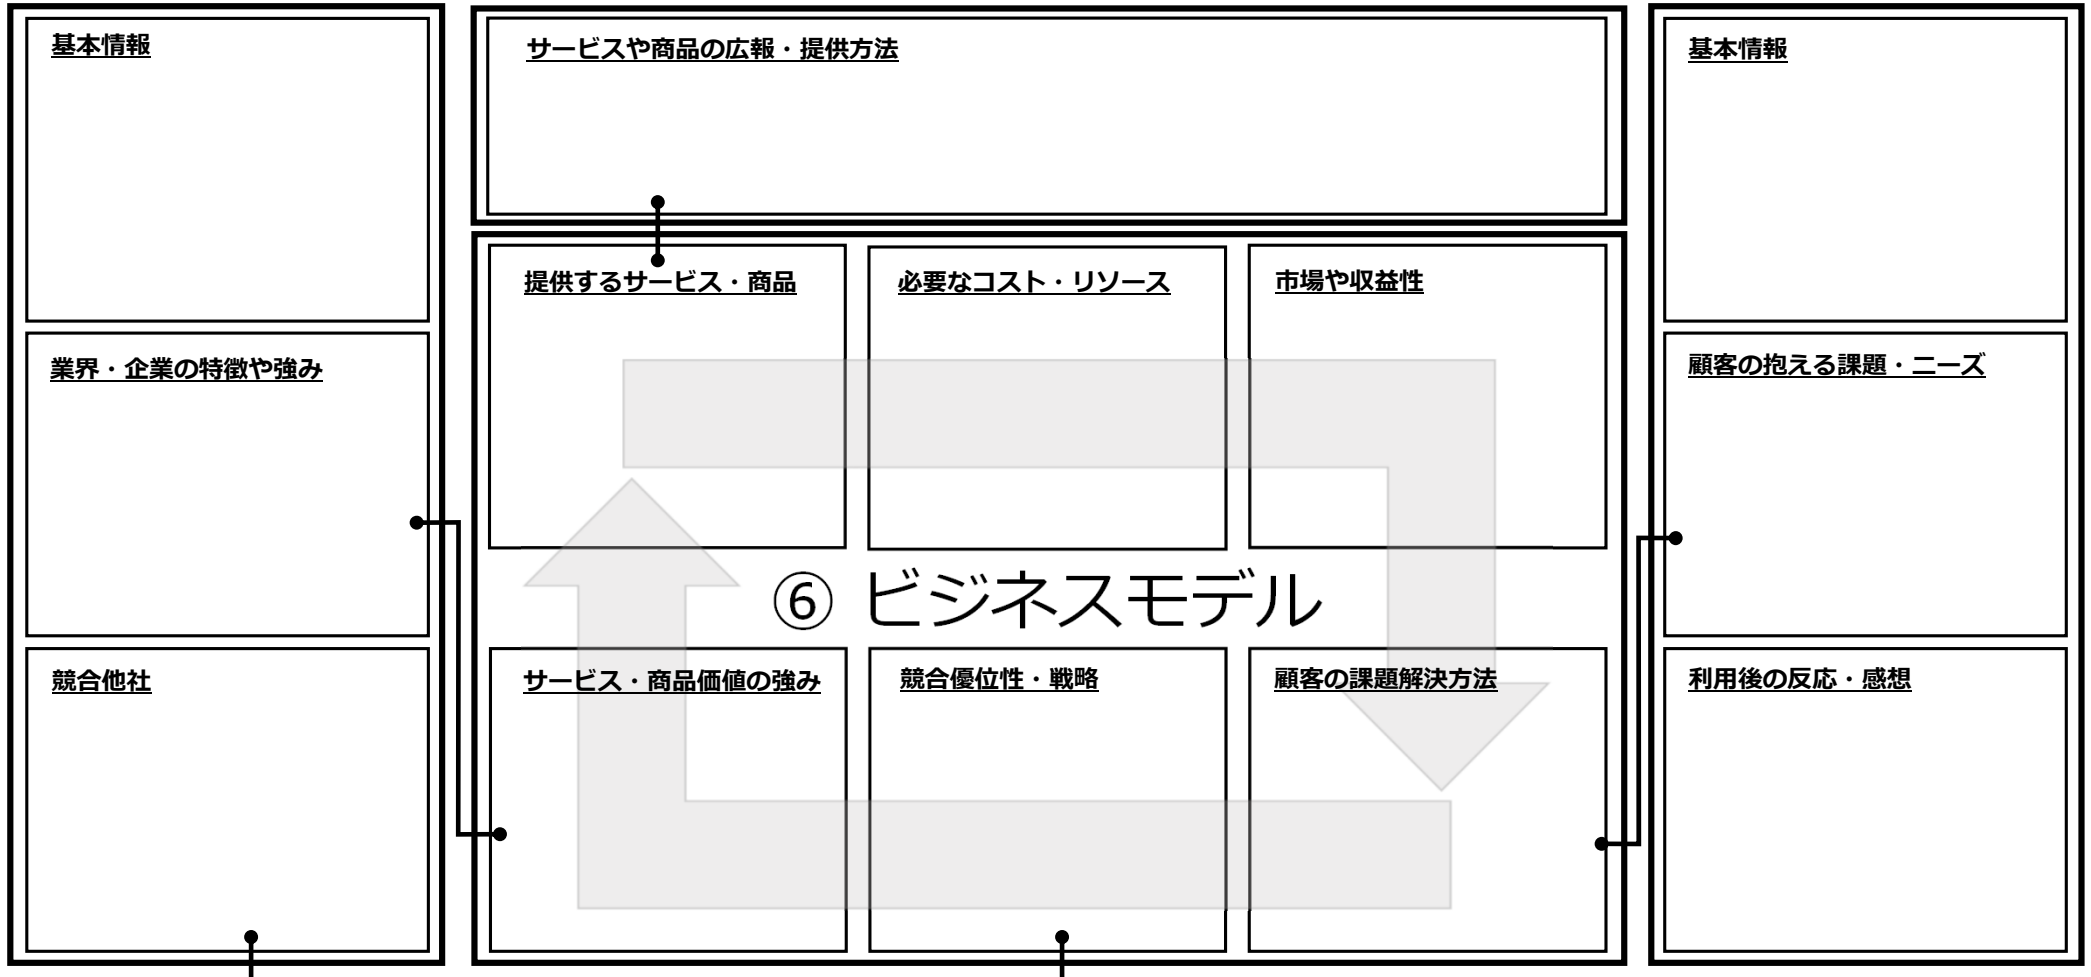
基本情報

業界・企業の特徴や強み

競合他社

サービスや商品の広報・提供方法

提供するサービス・商品

必要なコスト・リソース

市場や収益性

⑥ ビジネスモデル

サービス・商品価値の強み

競合優位性・戦略

顧客の課題解決方法

基本情報

顧客の抱える課題・ニーズ

利用後の反応・感想